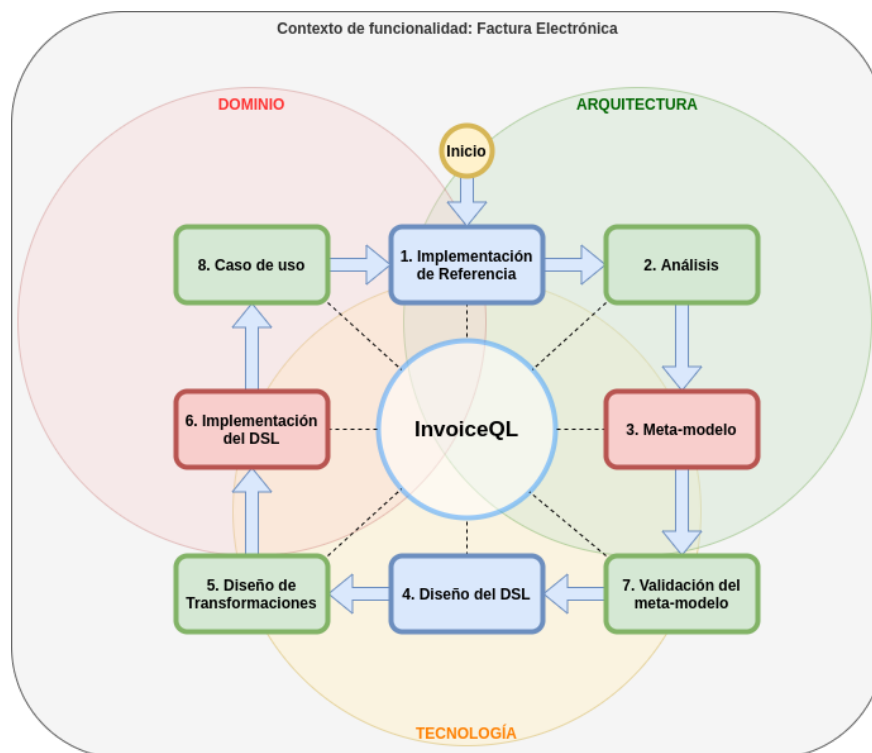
Contexto de funcionalidad: Factura Electrónica

DOMINIO

ARQUITECTURA

Inicio

8. Caso de uso

1. Implementación de Referencia

2. Análisis

6. Implementación del DSL

InvoiceQL

3. Meta-modelo

5. Diseño de Transformaciones

4. Diseño del DSL

7. Validación del meta-modelo

TECNOLOGÍA